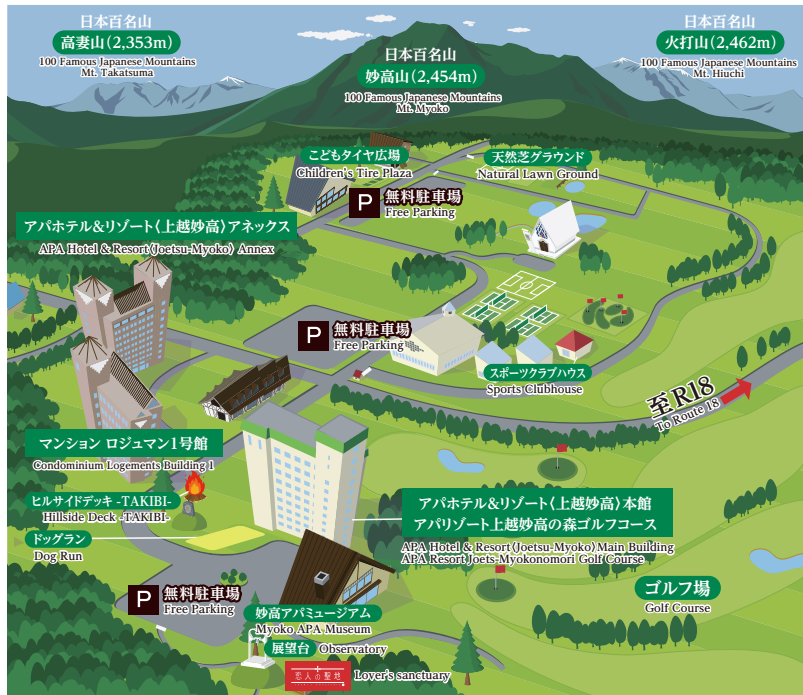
日本百名山
高妻山(2,353m)
100 Famous Japanese Mountains
Mt. Takatsuma

日本百名山
妙高山(2,454m)
100 Famous Japanese Mountains
Mt. Myoko

日本百名山
火打山(2,462m)
100 Famous Japanese Mountains
Mt. Hiuchi

こどもタイヤ広場
Children's Tire Plaza

天然芝グラウンド
Natural Lawn Ground

P 無料駐車場
Free Parking

アパホテル&リゾート〈上越妙高〉アネックス
APA Hotel & Resort〈Joetsu-Myoko〉Annex

P 無料駐車場
Free Parking

スポーツクラブハウス
Sports Clubhouse

至 R18
To Route 18

マンション ロジュマン1号館
Condominium Logements Building 1

ヒルサイドデッキ -TAKIBI-
Hillside Deck -TAKIBI-

ドッグラン
Dog Run

アパホテル&リゾート〈上越妙高〉本館
アパリゾート上越妙高の森ゴルフコース
APA Hotel & Resort〈Joetsu-Myoko〉Main Building
APA Resort Joets-Myokonomori Golf Course

ゴルフ場
Golf Course

P 無料駐車場
Free Parking

妙高アパミュージアム
Myoko APA Museum

展望台
Observatory

恋人の聖地
Lover's sanctuary